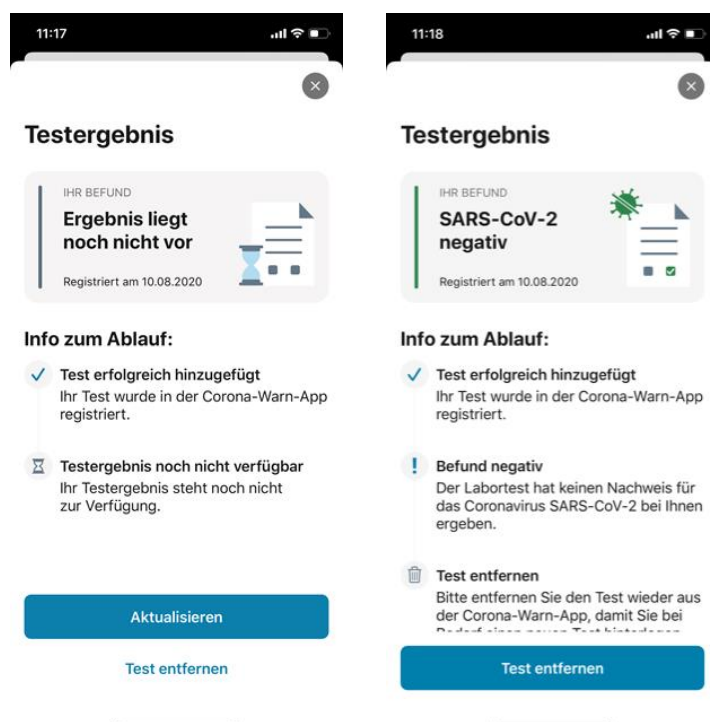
11:17

Testergebnis

IHR BEFUND
Ergebnis liegt noch nicht vor

Registriert am 10.08.2020

Info zum Ablauf:

Test erfolgreich hinzugefügt
Ihr Test wurde in der Corona-Warn-App registriert.

Testergebnis noch nicht verfügbar
Ihr Testergebnis steht noch nicht zur Verfügung.

Aktualisieren

Test entfernen

11:18

Testergebnis

IHR BEFUND
SARS-CoV-2 negativ

Registriert am 10.08.2020

Info zum Ablauf:

Test erfolgreich hinzugefügt
Ihr Test wurde in der Corona-Warn-App registriert.

Befund negativ
Der Labortest hat keinen Nachweis für das Coronavirus SARS-CoV-2 bei Ihnen ergeben.

Test entfernen
Bitte entfernen Sie den Test wieder aus der Corona-Warn-App, damit Sie bei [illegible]

Test entfernen